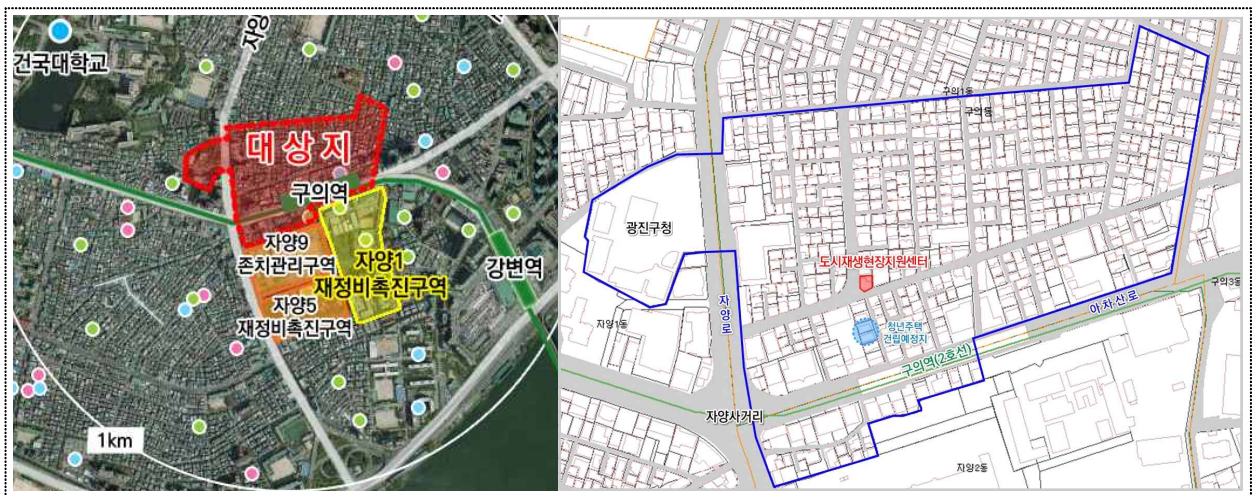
건국대학교
자양로
대상지
구의역
자양9
존치관리구역
자양1
재정비촉진구역
강변역
자양5
재정비촉진구역
1km

구의1동
구의동
광진구청
도시재생현장지원센터
구의3동
아차산로
자양1동
자양로
청년주택 건립예정지
구의역(2호선)
자양사거리
자양2동